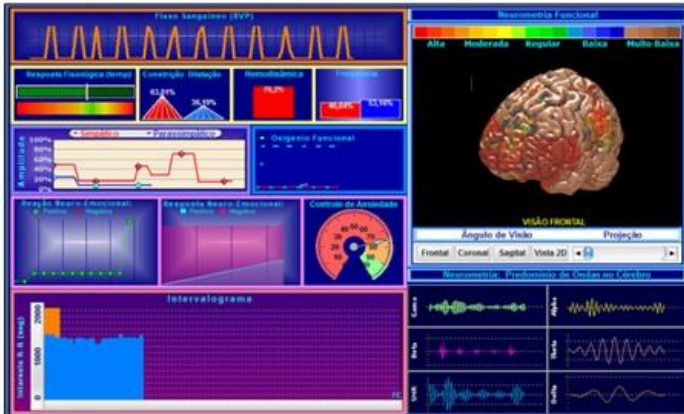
Fluxo Sanguíneo (BVP)

Neurometria Funcional

Alta Moderada Regular Baixa Muito Baixa

Resposta Fisiológica (temp)

Constrição Dilatação

63,89%

36,19%

Hemodinâmica

78,2%

Frequência

80,84%

63,16%

Simpático Parassimpático

100%

80%

60%

40%

20%

0%

Amplitude

Oxigenio Funcional

VISÃO FRONTAL

Ângulo de Visão

Projeção

Frontal Coronal Sagital Vista 2D

Reação Neuro-Emocional:

Positivo Negativo

Resposta Neuro-Emocional:

Positivo Negativo

Controle de Ansiedade

Neurometria: Predomínio de Ondas no Cérebro

Intervalograma

2000

1000

0

Intervalo R-R (seg)

Gama

Alpha

Beta

Theta

Delta